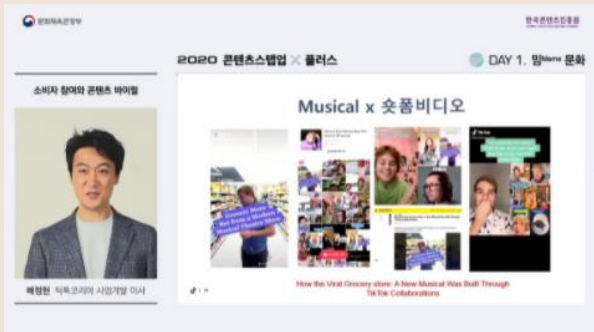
문화체육관광부

한국콘텐츠진흥원

2020 콘텐츠스텝업 × 플러스

DAY 1. 밈Meme 문화

소비자 참여와 콘텐츠 바이럴

배형현 틱톡코리아 사업개발 이사

Musical x 숏폼비디오

Grocery Store You Are A Modern Musical Theatre Show

How the Viral Grocery store: A New Musical Was Built Through TikTok Collaborations